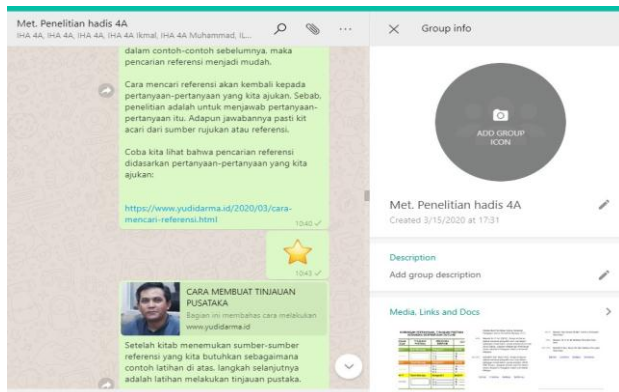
Met. Penelitian hadis 4A
IHA 4A, IHA 4A, IHA 4A, IHA 4A Ikmal, IHA 4A Muhammad, IL...

dalam contoh-contoh sebelumnya, maka pencarian referensi menjadi mudah.

Cara mencari referensi akan kembali kepada pertanyaan-pertanyaan yang kita ajukan. Sebab, penelitian adalah untuk menjawab pertanyaan-pertanyaan itu. Adapun jawabannya pasti kit acari dari sumber rujukan atau referensi.

Coba kita lihat bahwa pencarian referensi didasarkan pertanyaan-pertanyaan yang kita ajukan:

https://www.yudidarma.id/2020/03/cara-mencari-referensi.html

10:40 ✓

⭐

10:43 ✓

CARA MEMBUAT TINJAUAN PUSTAKA
Bagian ini membahas cara melakukan
www.yudidarma.id

Setelah kitab menemukan sumber-sumber referensi yang kita butuhkan sebagaimana contoh latihan di atas. langkah selanjutnya adalah latihan melakukan tinjauan pustaka.

Group info

ADD GROUP ICON

Met. Penelitian hadis 4A
Created 3/15/2020 at 17:31

Description
Add group description

Media, Links and Docs